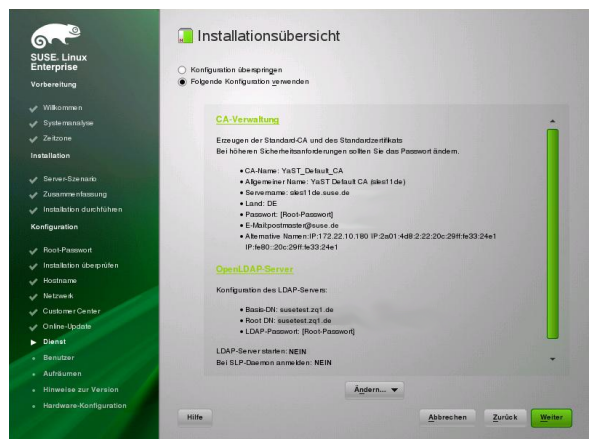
SUSE. Linux Enterprise

Vorbereitung

Willkommen

Systemanalyse

Zeitzone

Installation

Server-Szenario

Zusammenfassung

Installation durchführen

Konfiguration

Root-Passwort

Installation überprüfen

Hostname

Netzwerk

Customer Center

Online-Update

Dienst

Benutzer

Aufräumen

Hinweise zur Version

Hardware-Konfiguration

Installationsübersicht

Konfiguration überspringen

Folgende Konfiguration verwenden

CA-Verwaltung

Erzeugen der Standard-CA und des Standardzertifikats
Bei höheren Sicherheitsanforderungen sollten Sie das Passwort ändern.

- CA-Name: YaST_Default_CA
- Allgemeiner Name: YaST Default CA (sles11de)
- Servername: sles11de.suse.de
- Land: DE
- Passwort: [Root-Passwort]
- E-Mailpostmaster@suse.de
- Alternative Namen:IP:172.22.10.180 IP:2a01:4d8:2:22:20c:29ff:fe33:24e1 IP:fe80::20c:29ff:fe33:24e1

OpenLDAP-Server

Konfiguration des LDAP-Servers:

- Basis-DN: susetest.zq1.de
- Root DN: susetest.zq1.de
- LDAP-Passwort: [Root-Passwort]

LDAP-Server starten: NEIN
Bei SLP-Daemon anmelden: NEIN

Ändern...

Hilfe

Abbrechen

Zurück

Weiter